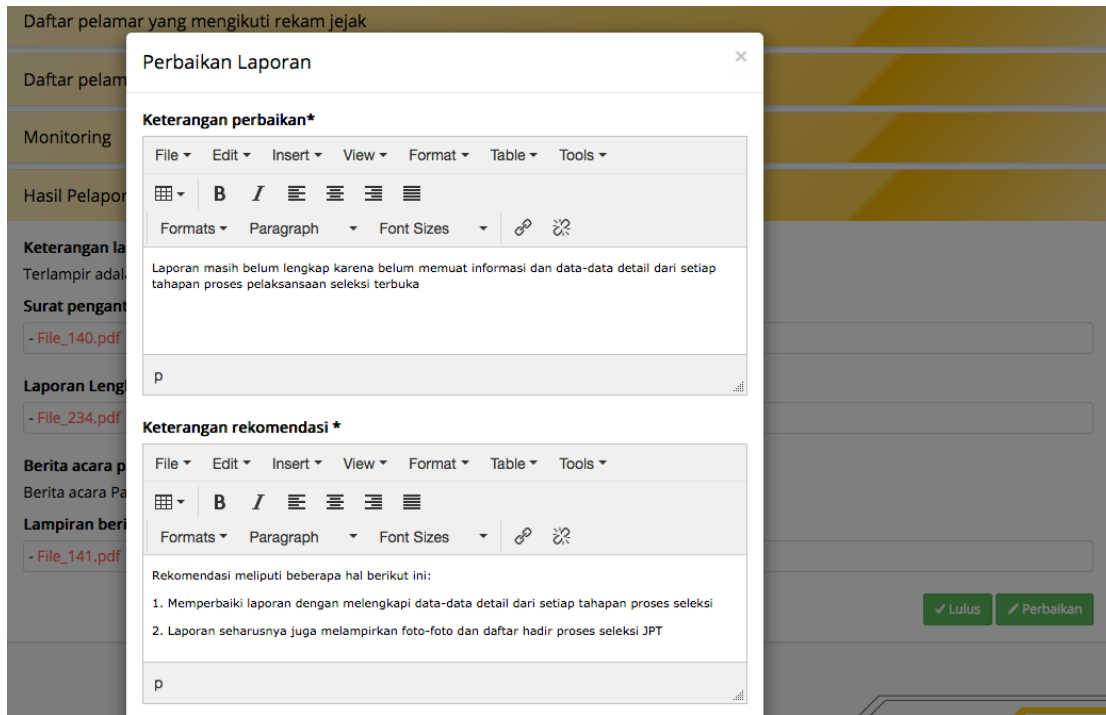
Daftar pelamar yang mengikuti rekam jejak

Daftar pelam

Monitoring

Hasil Pelapor

Keterangan la

Terlampir adal

Surat pengant

- File_140.pdf

Laporan Lengl

- File_234.pdf

Berita acara p

Berita acara Pa

Lampiran beri

- File_141.pdf

Perbaikan Laporan

×

Keterangan perbaikan*

File Edit Insert View Format Table Tools

B I

Formats Paragraph Font Sizes

Laporan masih belum lengkap karena belum memuat informasi dan data-data detail dari setiap tahapan proses pelaksansaan seleksi terbuka

p

Keterangan rekomendasi *

File Edit Insert View Format Table Tools

B I

Formats Paragraph Font Sizes

Rekomendasi meliputi beberapa hal berikut ini:

1. Memperbaiki laporan dengan melengkapi data-data detail dari setiap tahapan proses seleksi

2. Laporan seharusnya juga melampirkan foto-foto dan daftar hadir proses seleksi JPT

p

✓ Lulus

Perbaikan